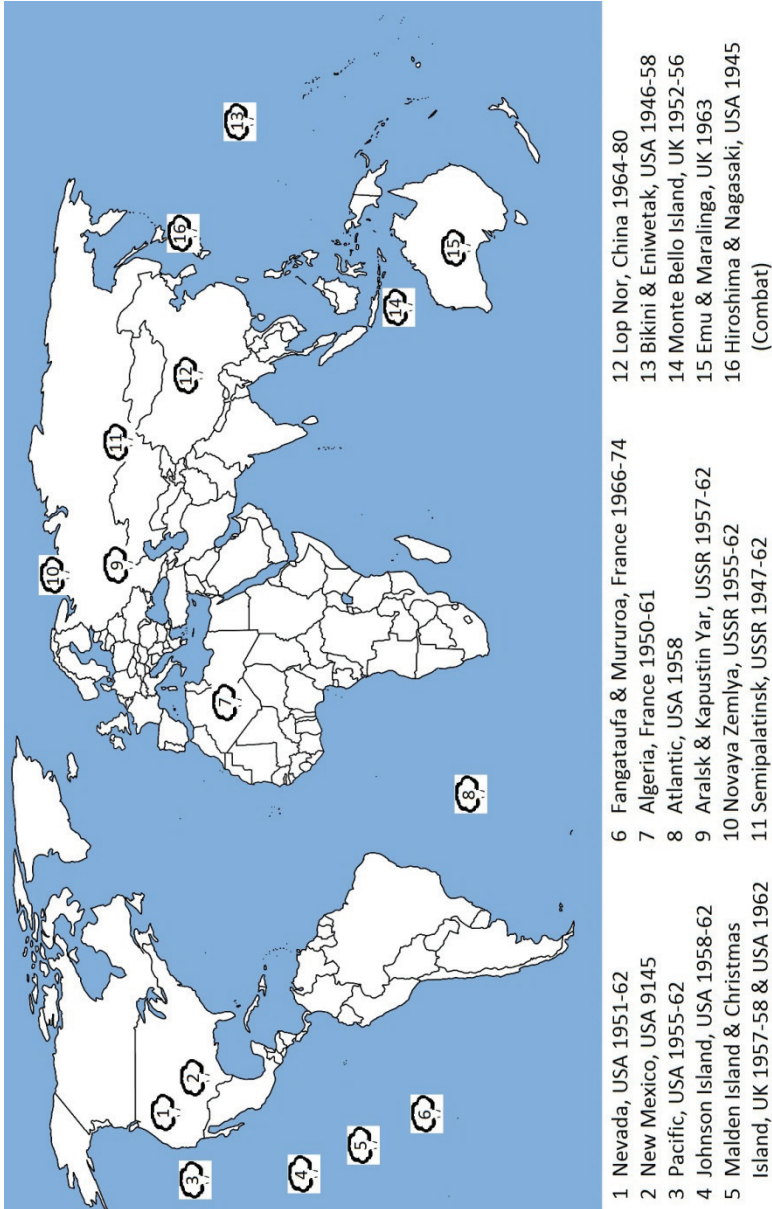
1 Nevada, USA 1951-62
2 New Mexico, USA 9145
3 Pacific, USA 1955-62
4 Johnson Island, USA 1958-62
5 Malden Island & Christmas Island, UK 1957-58 & USA 1962

6 Fangataufa & Mururoa, France 1966-74
7 Algeria, France 1950-61
8 Atlantic, USA 1958
9 Aralsk & Kapustin Yar, USSR 1957-62
10 Novaya Zemlya, USSR 1955-62
11 Semipalatinsk, USSR 1947-62

12 Lop Nor, China 1964-80
13 Bikini & Eniwetak, USA 1946-58
14 Monte Bello Island, UK 1952-56
15 Emu & Maralinga, UK 1963
16 Hiroshima & Nagasaki, USA 1945 (Combat)

1
2
3
4
5
6
7
8
9
10
11
12
13
14
15
16